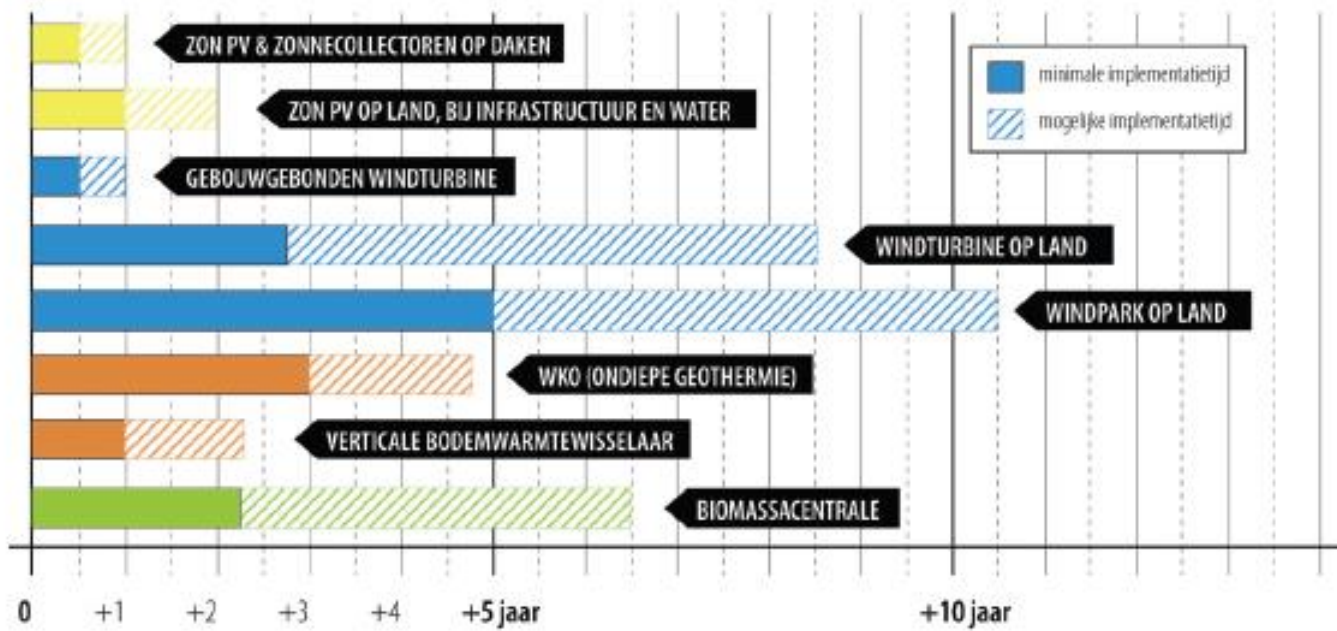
ZON PV & ZONNECOLLECTOREN OP DAKEN

ZON PV OP LAND, BIJ INFRASTRUCTUUR EN WATER

GEBOUWGEBONDEN WINDTURBINE

WINDTURBINE OP LAND

WINDPARK OP LAND

WKO (ONDIEPE GEOTHERMIE)

VERTICALE BODEMWARMTEWISSELAAR

BIOMASSACENTRALE

minimale implementatietijd

mogelijke implementatietijd

0 +1 +2 +3 +4 +5 jaar +10 jaar